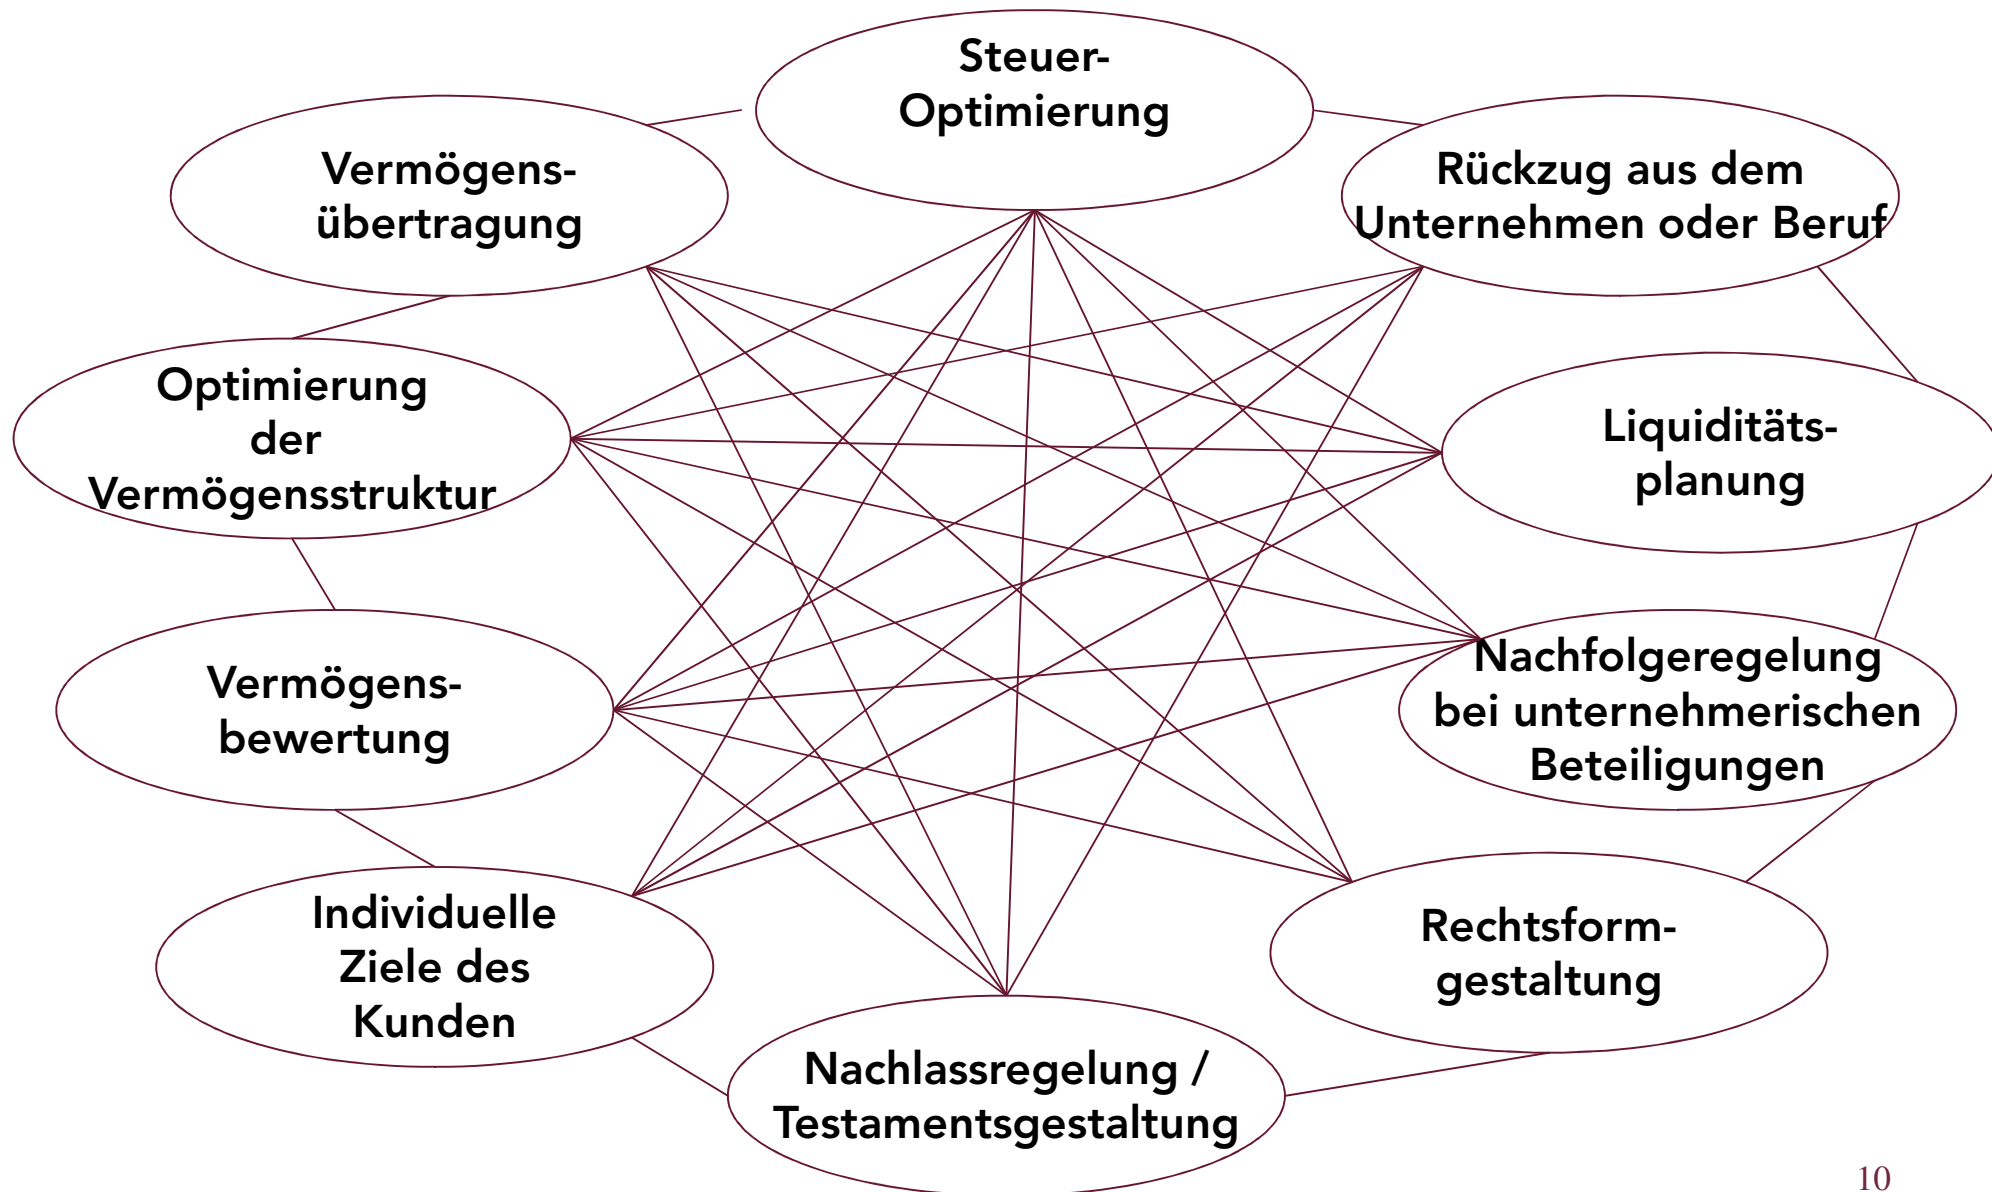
Steuer-Optimierung

Vermögens-übertragung

Rückzug aus dem Unternehmen oder Beruf

Optimierung der Vermögensstruktur

Liquiditäts-planung

Vermögens-bewertung

Nachfolgeregelung bei unternehmerischen Beteiligungen

Individuelle Ziele des Kunden

Rechtsform-gestaltung

Nachlassregelung / Testamentsgestaltung

10